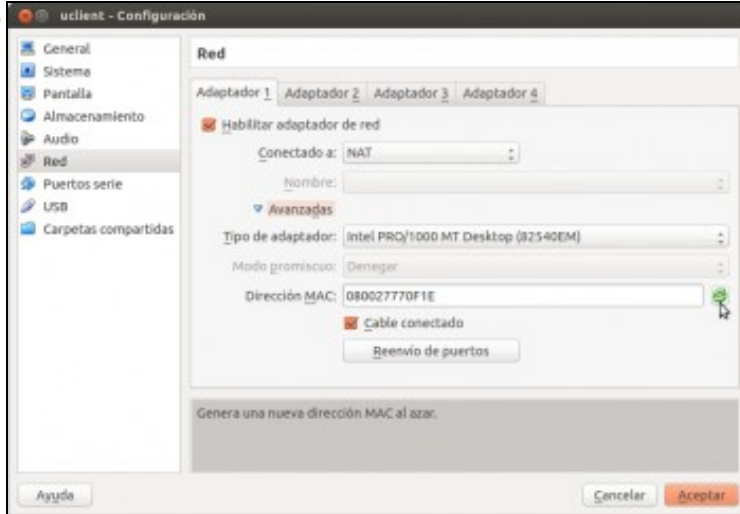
uclient - Configuración

General
Sistema
Pantalla
Almacenamiento
Audio
Red
Puertos serie
USB
Carpetas compartidas

Red

Adaptador 1 | Adaptador 2 | Adaptador 3 | Adaptador 4

Habilitar adaptador de red

Conectado a: NAT
Nombre:
Avanzadas
Tipo de adaptador: Intel PRO/1000 MT Desktop (82540EM)
Modo promiscuo: Denegar
Dirección MAC: 080027770F1E
Cable conectado
Reenvío de puertos

Genera una nueva dirección MAC al azar.

Ayuda
Cancelar
Aceptar